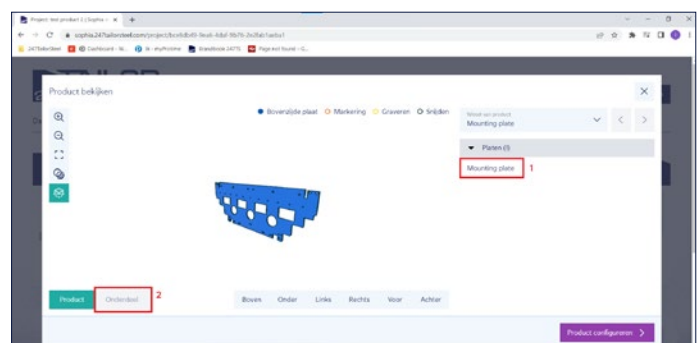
Project: test product 1 | Sophia ×

sophia.247tailorsteel.com/project/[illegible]

247tailorsteel  Dashboard - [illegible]  Sr - styProtime  Brandbox 247TS  Page not found - C...

Product bekijken

Bovenzijde plaat  Markering  Graveren  Snijden

Mounting plate

Platen (1)

Mounting plate

1

Product  Onderdeel

2

Boven  Onder  Links  Rechts  Voor  Achter

Product configureren